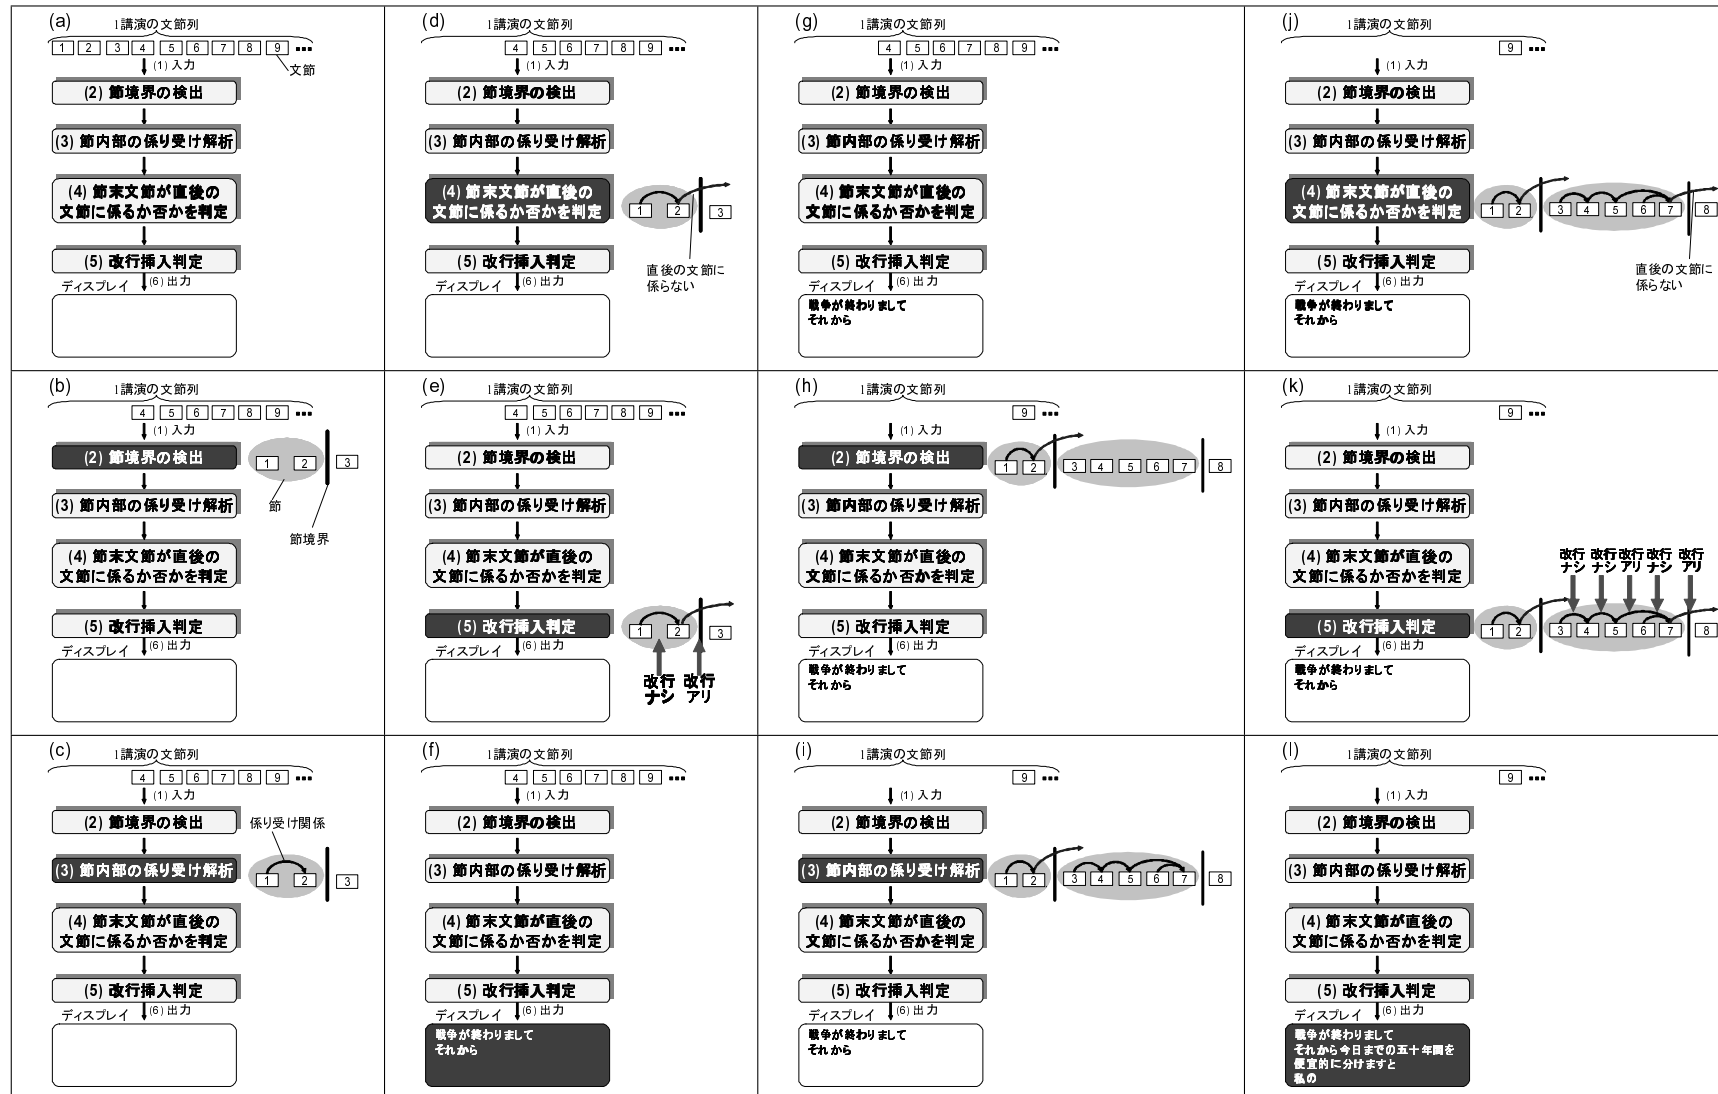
(a)
1講演の文節列
1 2 3 4 5 6 7 8 9 ···
文節
(1) 入力
(2) 節境界の検出
(3) 節内部の係り受け解析
(4) 節末文節が直後の文節に係るか否かを判定
(5) 改行挿入判定
ディスプレイ
(6) 出力

(b)
1講演の文節列
4 5 6 7 8 9 ···
(1) 入力
(2) 節境界の検出
1 2 3
節
節境界
(3) 節内部の係り受け解析
(4) 節末文節が直後の文節に係るか否かを判定
(5) 改行挿入判定
ディスプレイ
(6) 出力

(c)
1講演の文節列
4 5 6 7 8 9 ···
(1) 入力
(2) 節境界の検出
係り受け関係
(3) 節内部の係り受け解析
1 2 3
(4) 節末文節が直後の文節に係るか否かを判定
(5) 改行挿入判定
ディスプレイ
(6) 出力

(d)
1講演の文節列
4 5 6 7 8 9 ···
(1) 入力
(2) 節境界の検出
(3) 節内部の係り受け解析
(4) 節末文節が直後の文節に係るか否かを判定
1 2 3
直後の文節に係らない
(5) 改行挿入判定
ディスプレイ
(6) 出力

(e)
1講演の文節列
4 5 6 7 8 9 ···
(1) 入力
(2) 節境界の検出
(3) 節内部の係り受け解析
(4) 節末文節が直後の文節に係るか否かを判定
(5) 改行挿入判定
1 2 3
改行ナシ 改行アリ
ディスプレイ
(6) 出力

(f)
1講演の文節列
4 5 6 7 8 9 ···
(1) 入力
(2) 節境界の検出
(3) 節内部の係り受け解析
(4) 節末文節が直後の文節に係るか否かを判定
(5) 改行挿入判定
ディスプレイ
(6) 出力
戦争が終わりまして
それから

(g)
1講演の文節列
4 5 6 7 8 9 ···
(1) 入力
(2) 節境界の検出
(3) 節内部の係り受け解析
(4) 節末文節が直後の文節に係るか否かを判定
(5) 改行挿入判定
ディスプレイ
(6) 出力
戦争が終わりまして
それから

(h)
1講演の文節列
9 ···
(1) 入力
(2) 節境界の検出
1 2 3 4 5 6 7 8
(3) 節内部の係り受け解析
(4) 節末文節が直後の文節に係るか否かを判定
(5) 改行挿入判定
ディスプレイ
(6) 出力
戦争が終わりまして
それから

(i)
1講演の文節列
9 ···
(1) 入力
(2) 節境界の検出
(3) 節内部の係り受け解析
1 2 3 4 5 6 7 8
(4) 節末文節が直後の文節に係るか否かを判定
(5) 改行挿入判定
ディスプレイ
(6) 出力
戦争が終わりまして
それから

(j)
1講演の文節列
9 ···
(1) 入力
(2) 節境界の検出
(3) 節内部の係り受け解析
(4) 節末文節が直後の文節に係るか否かを判定
1 2 3 4 5 6 7 8
直後の文節に係らない
(5) 改行挿入判定
ディスプレイ
(6) 出力
戦争が終わりまして
それから

(k)
1講演の文節列
9 ···
(1) 入力
(2) 節境界の検出
(3) 節内部の係り受け解析
(4) 節末文節が直後の文節に係るか否かを判定
改行ナシ 改行ナシ 改行アリ 改行ナシ 改行アリ
(5) 改行挿入判定
1 2 3 4 5 6 7 8
ディスプレイ
(6) 出力
戦争が終わりまして
それから

(l)
1講演の文節列
9 ···
(1) 入力
(2) 節境界の検出
(3) 節内部の係り受け解析
(4) 節末文節が直後の文節に係るか否かを判定
(5) 改行挿入判定
ディスプレイ
(6) 出力
戦争が終わりまして
それから今日までの五十年間を
便宜的に分けますと
私の